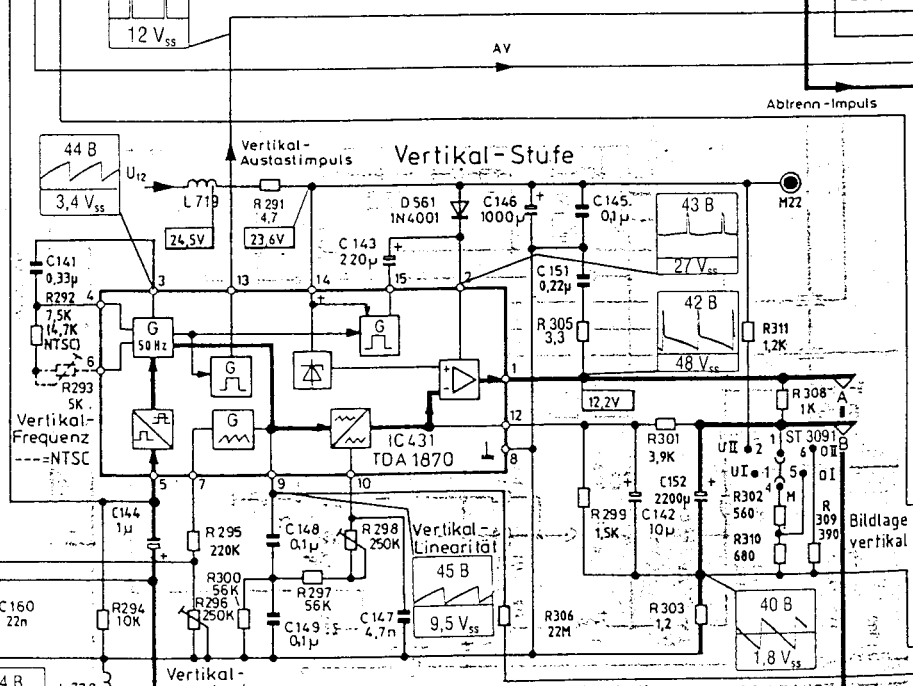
12 $V_{ss}$
AV
Abtrenn-Impuls
44 B
3,4 $V_{ss}$
$U_{12}$
Vertikal-Austastimpuls
Vertikal-Stufe
L 719
R 291 4,7
D 561 1N4001
C 146 1000µ
C 145 0,1µ
43 B
27 $V_{ss}$
M22
24,5V
23,6V
C 143 220µ
C141 0,33µ
R292 7,5K (4,7K NTSC)
R293 5K
Vertikal-Frequenz
----=NTSC
3
13
14
15
2
4
G
50 Hz
G
G
G
6
1
C 151 0,22µ
R 305 3,3
42 B
48 $V_{ss}$
R311 1,2K
12,2V
R 308 1K
A
12
IC 431
TDA 1870
8
R301 3,9K
UII 2
1 ST 3091
B
UI 1
6 OII
5 OI
4
M
5
7
9
10
C144 1µ
R 295 220K
C 148 0,1µ
R 298 250K
Vertikal-Linearität
R299 1,5K
C152 2200µ
C142 10µ
R302 560
R310 680
R 309 390
Bildlage vertikal
R300 56K
R296 250K
R297 56K
C149 0,1µ
45 B
C 147 4,7n
9,5 $V_{ss}$
R306 22M
R 303 1,2
40 B
1,8 $V_{ss}$
C160 22n
R294 10K
Vertikal-
4 B